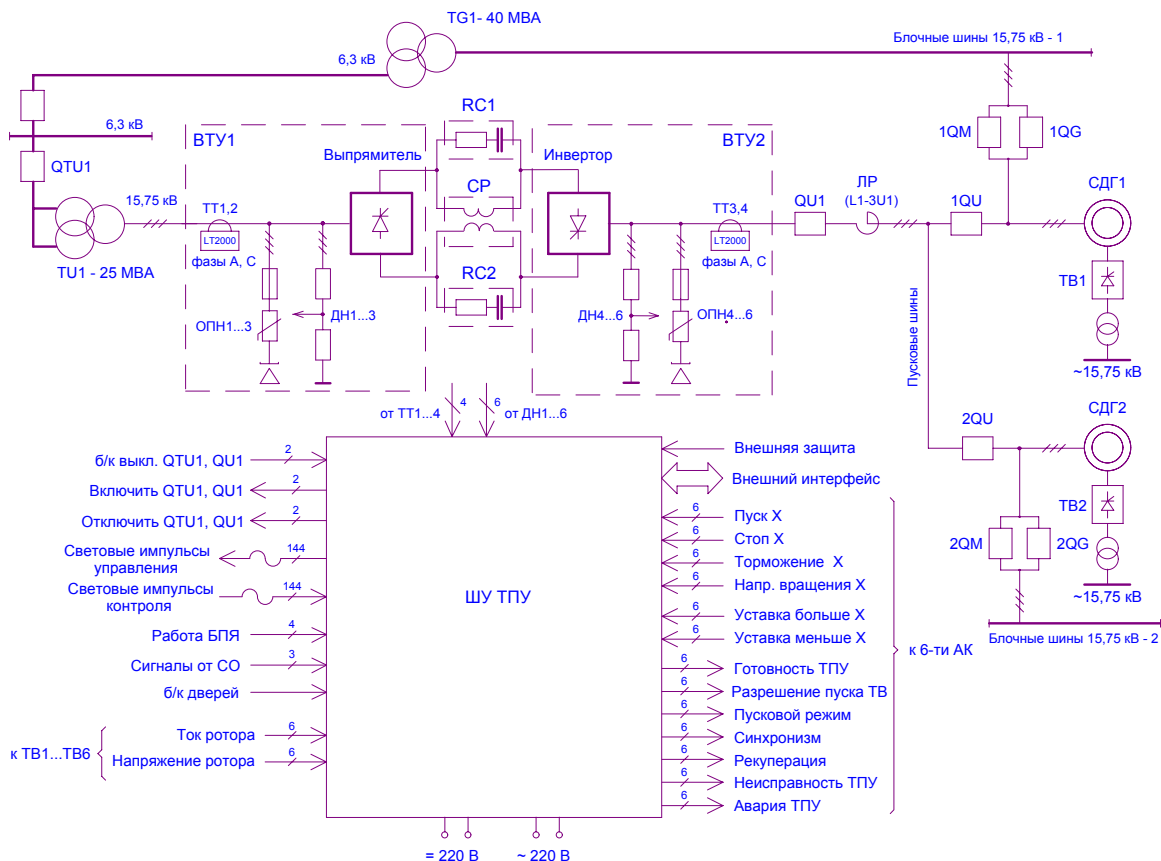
TG1- 40 MBA

Блочные шины 15,75 кВ - 1

6,3 кВ

6,3 кВ

QTU1

15,75 кВ

TU1 - 25 MBA

ВТУ1

TT1,2

LT2000

фазы А, С

ОПН1...3

ДН1...3

Выпрямитель

RC1

CP

RC2

Инвертор

ВТУ2

ДН4...6

ОПН4...6

TT3,4

LT2000

фазы А, С

QU1

ЛР

(L1-3U1)

1QU

1QM

1QG

СДГ1

ТВ1

~15,75 кВ

Пусковые шины

2QU

СДГ2

ТВ2

2QM

2QG

~15,75 кВ

Блочные шины 15,75 кВ - 2

4

от ТТ1...4

6

от ДН1...6

б/к выкл. QTU1, QU1 2

Включить QTU1, QU1 2

Отключить QTU1, QU1 2

Световые импульсы управления 144

Световые импульсы контроля 144

Работа БПЯ 4

Сигналы от СО 3

б/к дверей

Ток ротора 6

Напряжение ротора 6

к ТВ1...ТВ6

ШУ ТПУ

Внешняя защита

Внешний интерфейс

6 Пуск Х

6 Стоп Х

6 Торможение Х

6 Напр. вращения Х

6 Уставка больше Х

6 Уставка меньше Х

6 Готовность ТПУ

6 Разрешение пуска ТВ

6 Пусковой режим

6 Синхронизм

6 Рекуперация

6 Неисправность ТПУ

6 Авария ТПУ

к 6-ти АК

= 220 В

~ 220 В